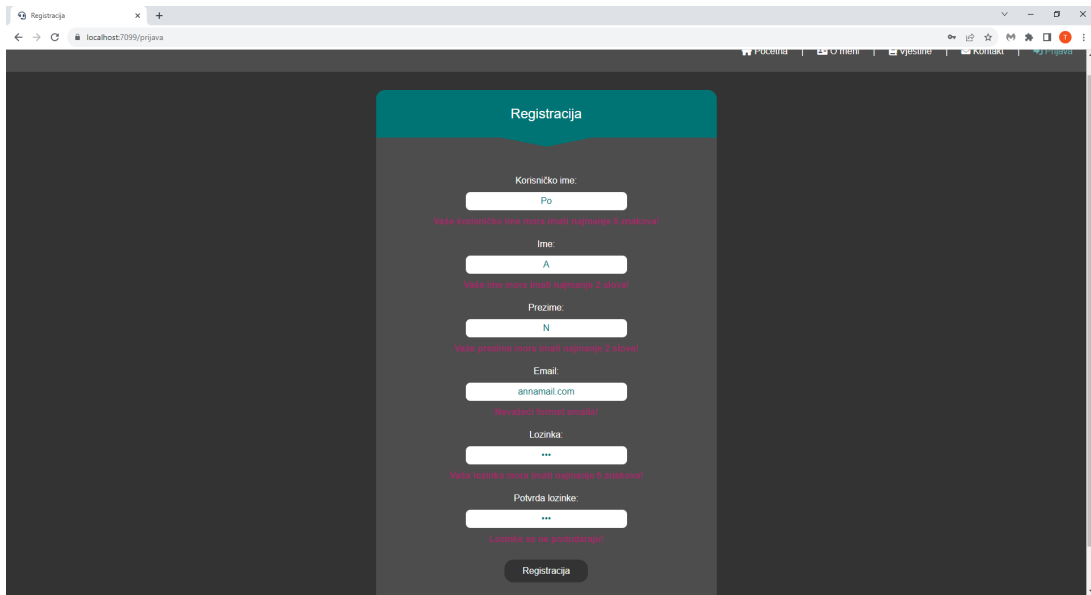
Registracija ×

localhost:7099/prijava

Početna | O meni | Vještine | Kontakt | Prijava

Registracija

Korisničko ime:

Po

Vaše korisničko ime mora imati najmanje 4 znakova!

Ime:

A

Vaše ime mora imati najmanje 2 slova!

Prezime:

N

Vaše prezime mora imati najmanje 2 slova!

Email:

annamail.com

Nevažeći format emaila!

Lozinka:

•••

Vaša lozinka mora imati najmanje 6 znakova!

Potvrda lozinke:

•••

Lozinke se ne podudaraju!

Registracija